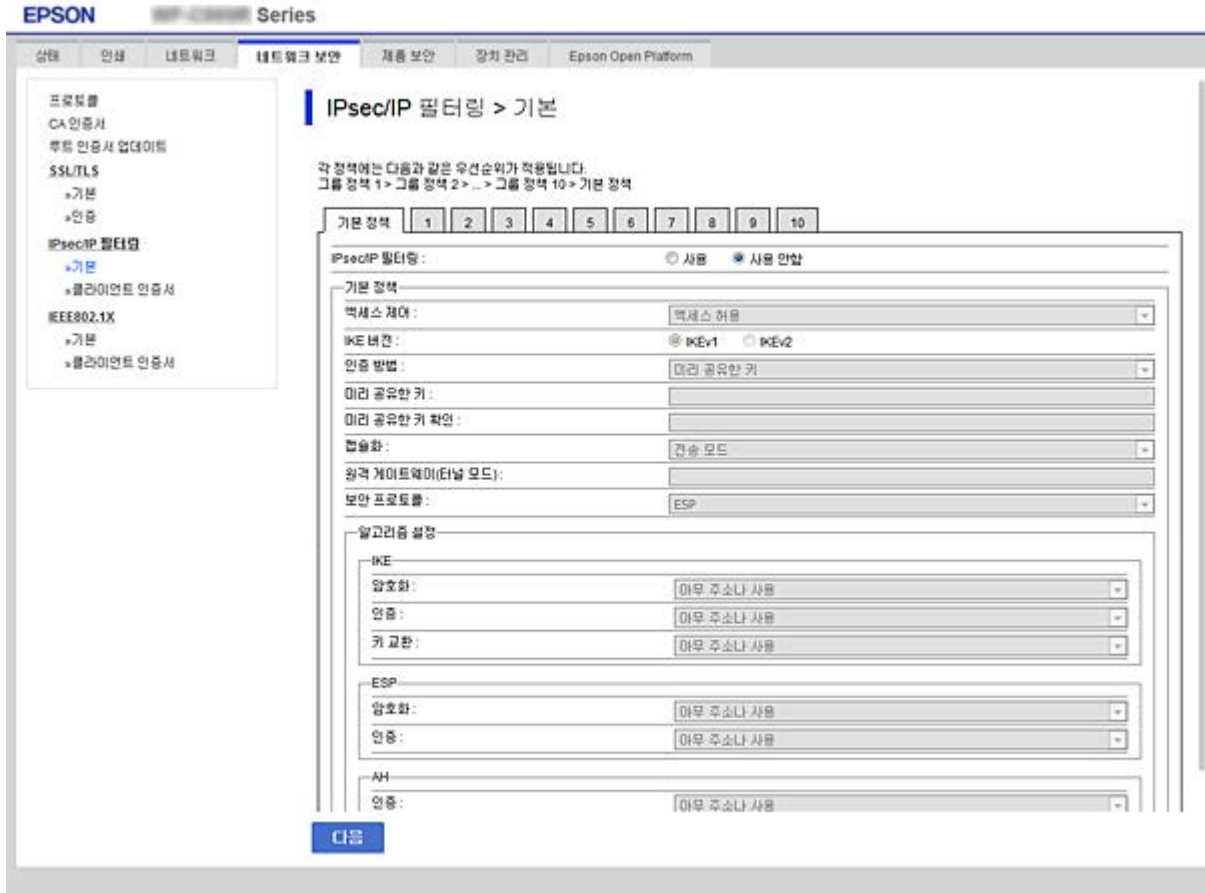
EPSON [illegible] Series

상태 인쇄 네트워크 네트워크 보안 제품 보안 장치 관리 Epson Open Platform

프로토콜
CA 인증서
루트 인증서 업데이트
SSL/TLS
»기본
»인증
IPsec/IP 필터링
»기본
»클라이언트 인증서
IEEE802.1X
»기본
»클라이언트 인증서

IPsec/IP 필터링 > 기본

각 정책에는 다음과 같은 우선순위가 적용됩니다.
그룹 정책 1 > 그룹 정책 2 > ... > 그룹 정책 10 > 기본 정책

기본 정책 1 2 3 4 5 6 7 8 9 10

IPsec/IP 필터링 : 사용 사용 안함

기본 정책

| | |
|---|---|
| 액세스 제어 : | 액세스 허용 |
| IKE 버전 : | IKEv1 IKEv2 |
| 인증 방법 : | 미리 공유한 키 |
| 미리 공유한 키 : | |
| 미리 공유한 키 확인 : | |
| 캡슐화 : | 전송 모드 |
| 원격 게이트웨이(터널 모드) : | |
| 보안 프로토콜 : | ESP |

알고리즘 설정

IKE

| | |
|---|---|
| 암호화 : | 아무 주소나 사용 |
| 인증 : | 아무 주소나 사용 |
| 키 교환 : | 아무 주소나 사용 |

ESP

| | |
|---|---|
| 암호화 : | 아무 주소나 사용 |
| 인증 : | 아무 주소나 사용 |

AH

| | |
|---|---|
| 인증 : | 아무 주소나 사용 |

다음